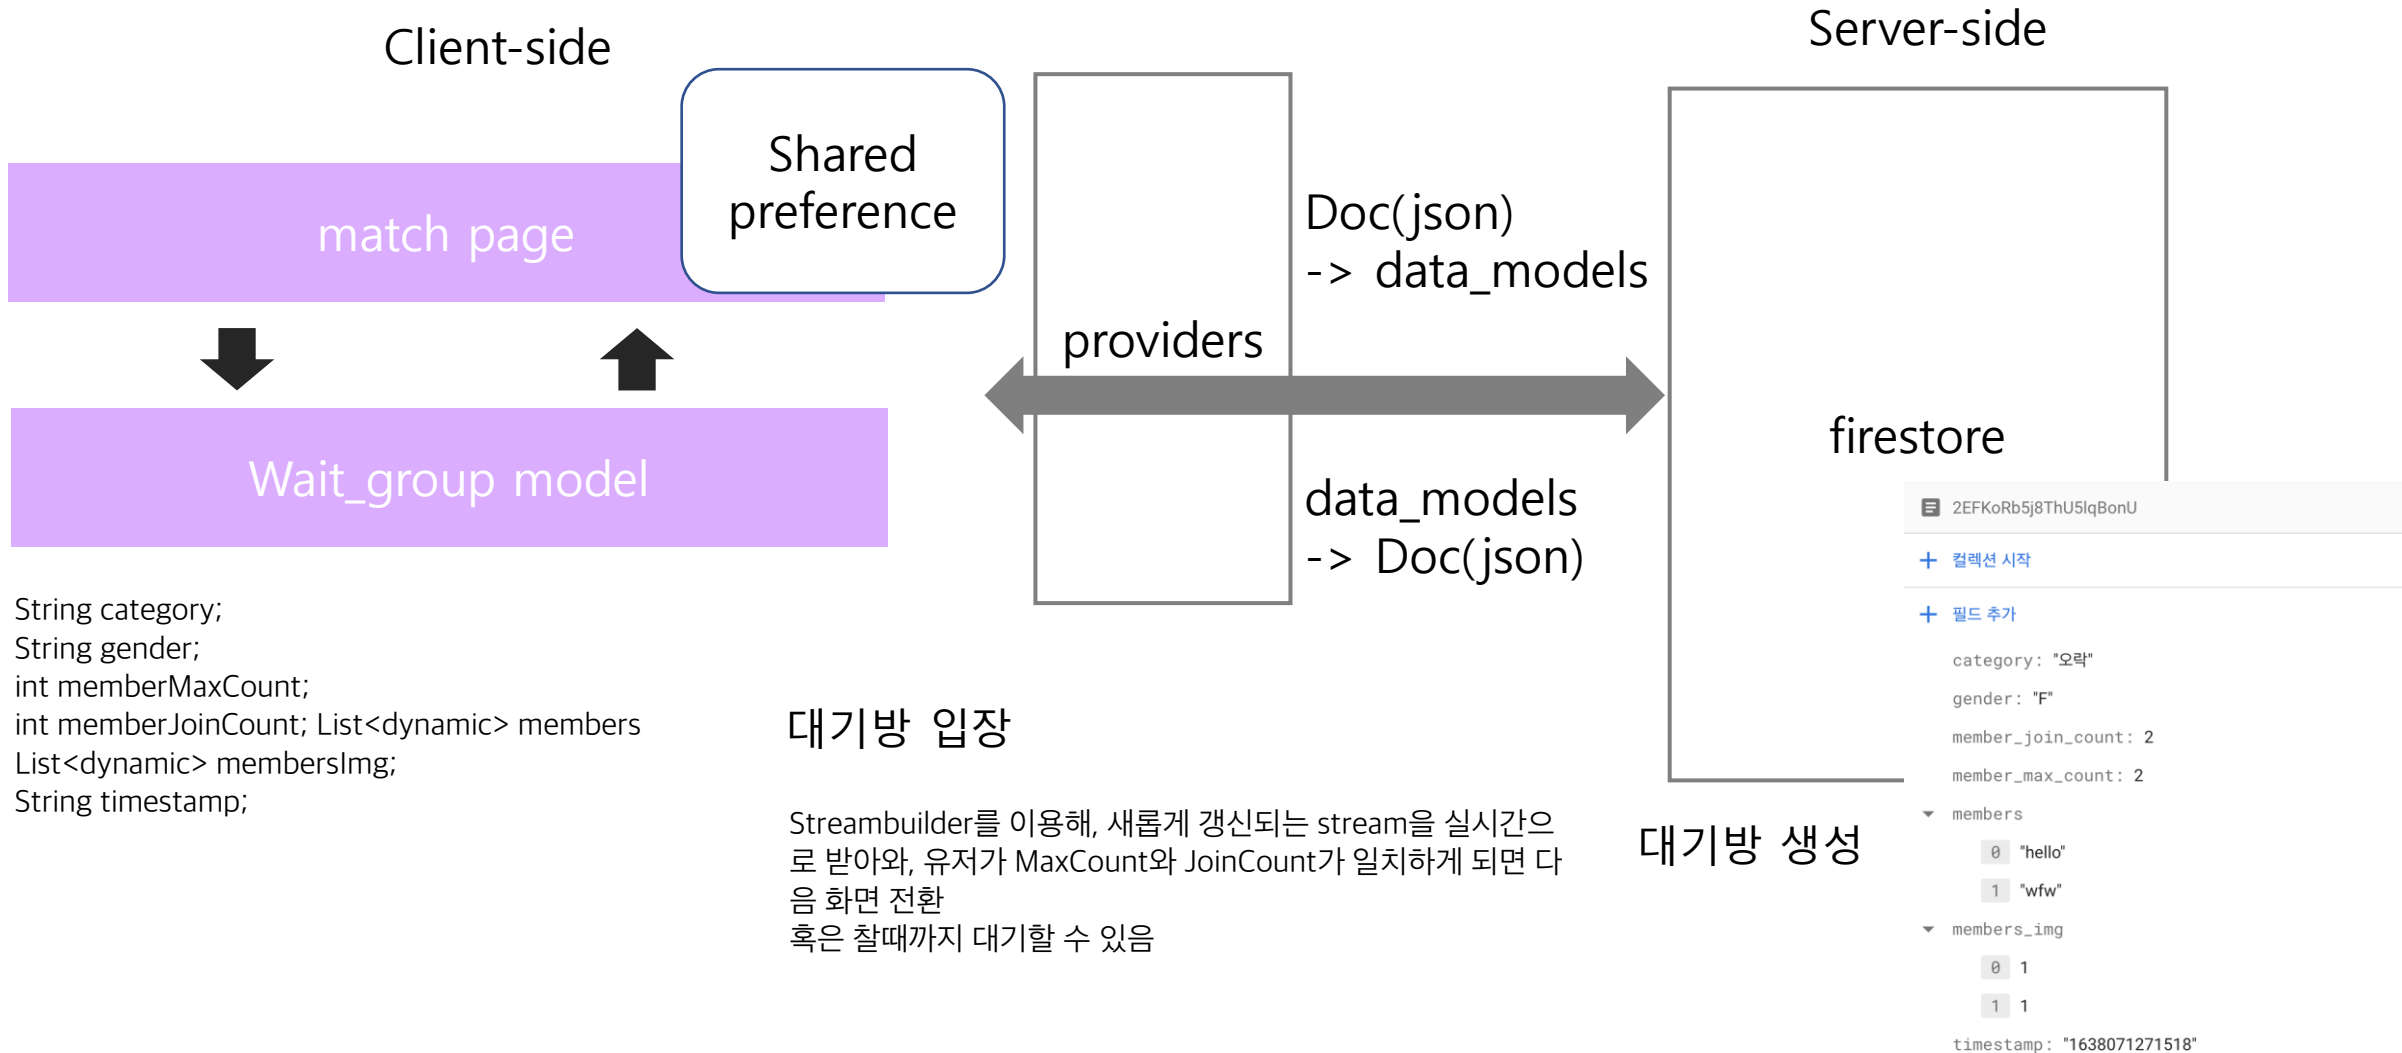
Client-side

Shared preference

match page

Wait_group model

String category;
String gender;
int memberMaxCount;
int memberJoinCount; List<dynamic> members
List<dynamic> membersImg;
String timestamp;

providers

Doc(json)
-> data_models

data_models
-> Doc(json)

Server-side

firestore

2EFKoRb5j8ThU5lqBonU

+ 컬렉션 시작

+ 필드 추가

category: "오락"

gender: "F"

member_join_count: 2

member_max_count: 2

members

0 "hello"

1 "wfw"

members_img

0 1

1 1

timestamp: "1638071271518"

대기방 입장

Streambuilder를 이용해, 새롭게 갱신되는 stream을 실시간으로 받아와, 유저가 MaxCount와 JoinCount가 일치하게 되면 다음 화면 전환
혹은 찰때까지 대기할 수 있음

대기방 생성